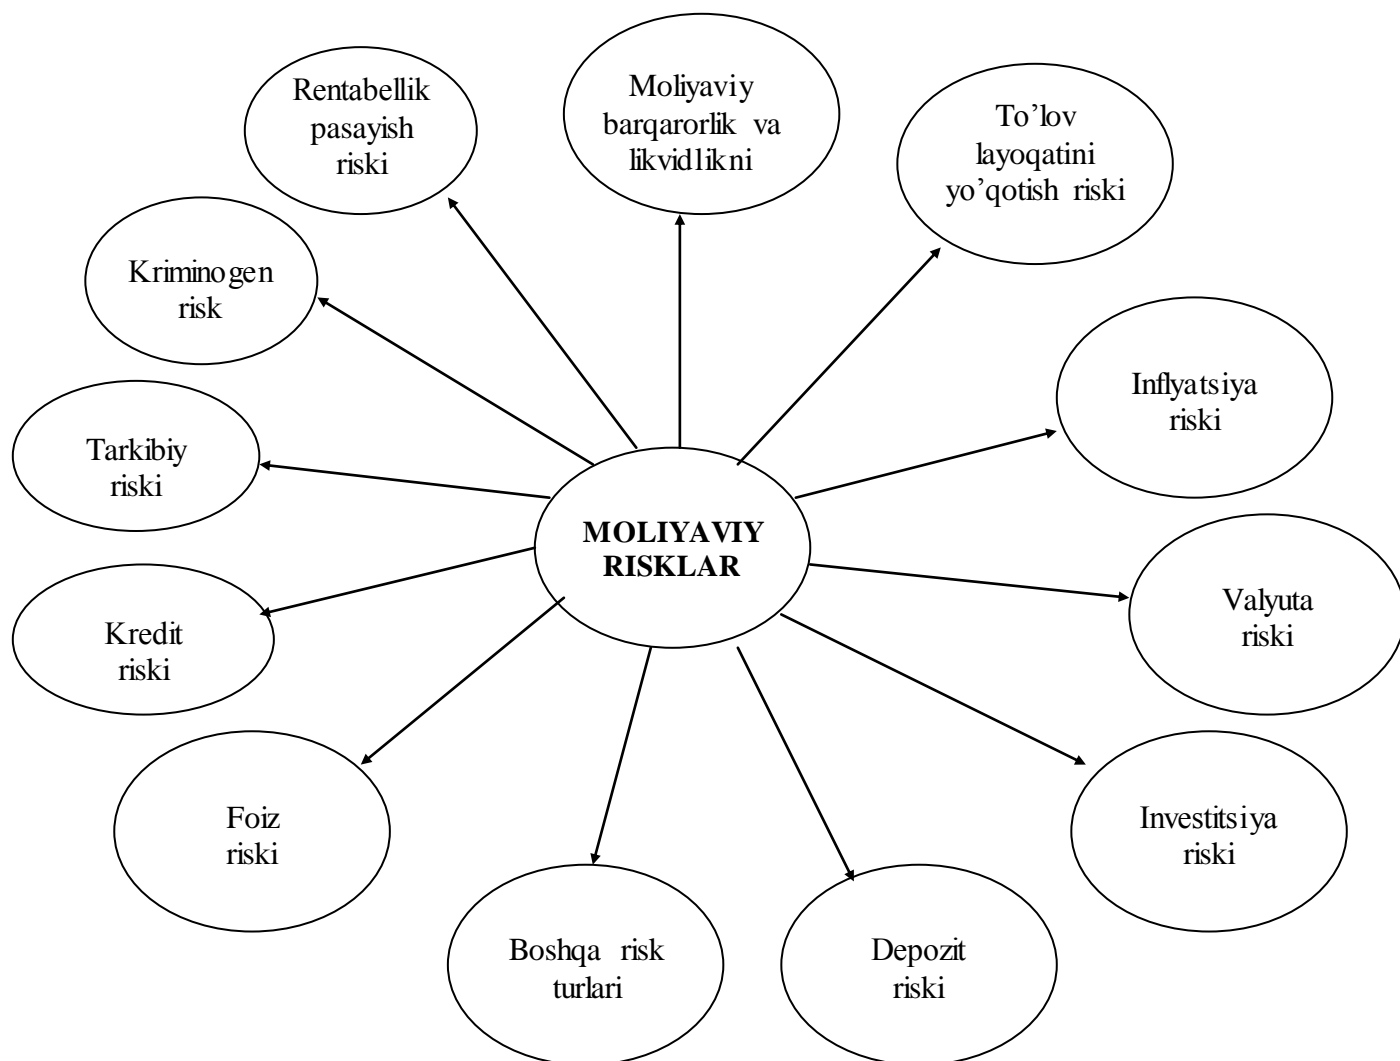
Rentabellik pasayish riski

Moliyaviy barqarorlik va likvidlikni

To’lov layoqatini yo’qotish riski

Kriminogen risk

Inflyatsiya riski

Tarkibiy riski

MOLIYAVIY RISKLAR

Kredit riski

Valyuta riski

Foiz riski

Investitsiya riski

Boshqa risk turlari

Depozit riski